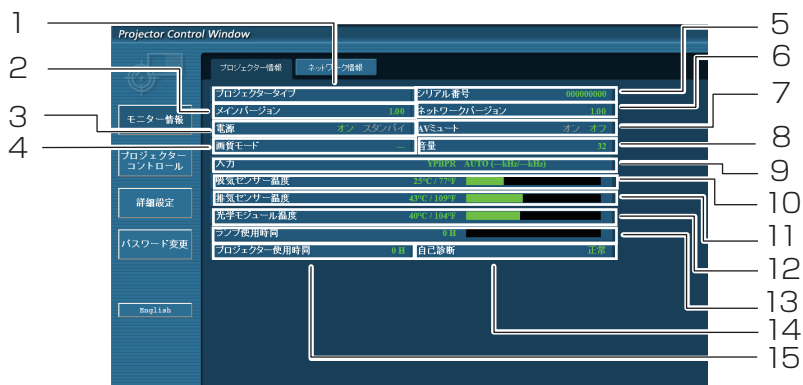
Projector Control Window

1
2
3
4
5
6
7
8
9
10
11
12
13
14
15

モニター情報
プロジェクターコントロール
詳細設定
パスワード変更
English

プロジェクター情報
ネットワーク情報

| プロジェクタータイプ | | シリアル番号 | 000000000 |
|---|---|---|---|
| メインバージョン | 1.00 | ネットワークバージョン | 1.00 |
| 電源 | オン スタンバイ | AVミュート | オン オフ |
| 画質モード | --- | 音量 | 32 |

入力 YPBPR AUTO (---kHz/---kHz)
吸気センサー温度 25°C / 77°F
排気センサー温度 43°C / 109°F
光学モジュール温度 40°C / 104°F
ランプ使用時間 0 H
プロジェクター使用時間 0 H
自己診断 正常